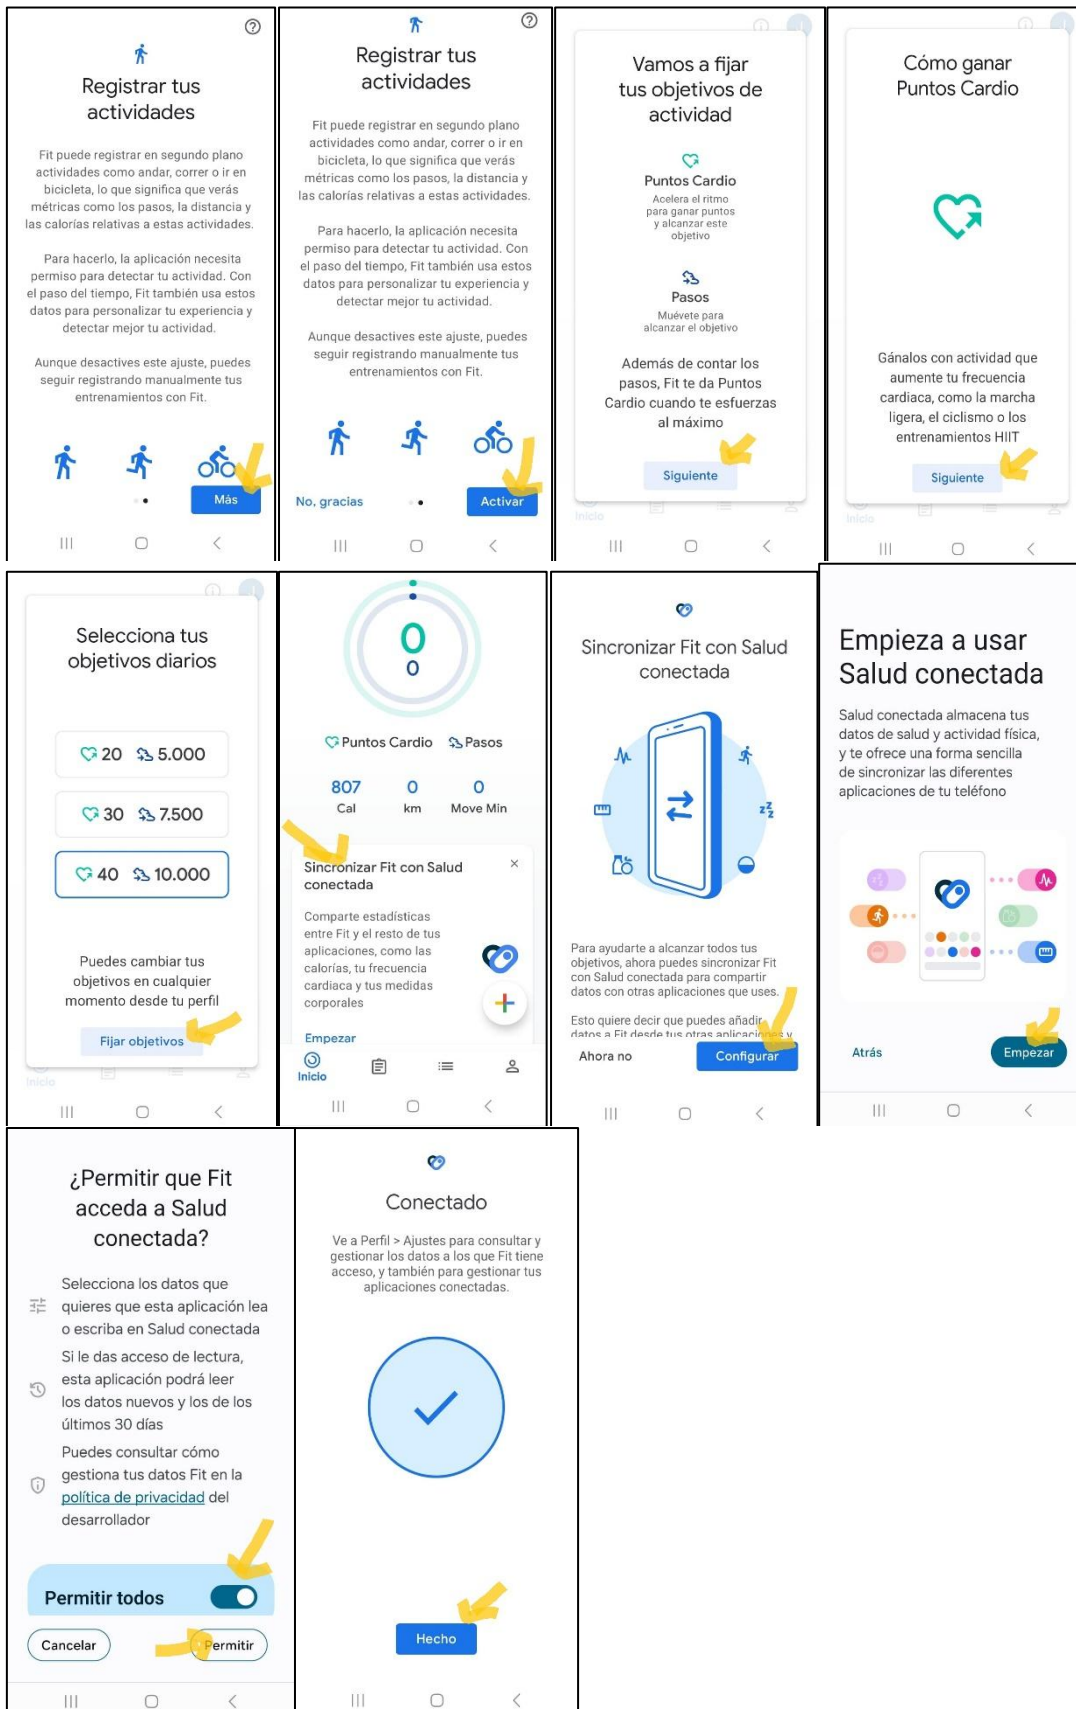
Registrar tus actividades

Fit puede registrar en segundo plano actividades como andar, correr o ir en bicicleta, lo que significa que verás métricas como los pasos, la distancia y las calorías relativas a estas actividades.

Para hacerlo, la aplicación necesita permiso para detectar tu actividad. Con el paso del tiempo, Fit también usa estos datos para personalizar tu experiencia y detectar mejor tu actividad.

Aunque desactives este ajuste, puedes seguir registrando manualmente tus entrenamientos con Fit.

Más

Registrar tus actividades

Fit puede registrar en segundo plano actividades como andar, correr o ir en bicicleta, lo que significa que verás métricas como los pasos, la distancia y las calorías relativas a estas actividades.

Para hacerlo, la aplicación necesita permiso para detectar tu actividad. Con el paso del tiempo, Fit también usa estos datos para personalizar tu experiencia y detectar mejor tu actividad.

Aunque desactives este ajuste, puedes seguir registrando manualmente tus entrenamientos con Fit.

No, gracias
Activar

Vamos a fijar tus objetivos de actividad

Puntos Cardio
Acelera el ritmo para ganar puntos y alcanzar este objetivo

Pasos
Muévete para alcanzar el objetivo

Además de contar los pasos, Fit te da Puntos Cardio cuando te esfuerzas al máximo

Siguiente

Cómo ganar Puntos Cardio

Gánalos con actividad que aumente tu frecuencia cardiaca, como la marcha ligera, el ciclismo o los entrenamientos HIIT

Siguiente

Selecciona tus objetivos diarios

20 5.000
30 7.500
40 10.000

Puedes cambiar tus objetivos en cualquier momento desde tu perfil

Fijar objetivos

0
0

Puntos Cardio Pasos

807 Cal
0 km
0 Move Min

Sincronizar Fit con Salud conectada

Comparte estadísticas entre Fit y el resto de tus aplicaciones, como las calorías, tu frecuencia cardiaca y tus medidas corporales

Empezar

Inicio

Sincronizar Fit con Salud conectada

Para ayudarte a alcanzar todos tus objetivos, ahora puedes sincronizar Fit con Salud conectada para compartir datos con otras aplicaciones que uses.

Esto quiere decir que puedes añadir datos a Fit desde tus otras aplicaciones y

Ahora no
Configurar

Empieza a usar Salud conectada

Salud conectada almacena tus datos de salud y actividad física, y te ofrece una forma sencilla de sincronizar las diferentes aplicaciones de tu teléfono

Atrás
Empezar

¿Permitir que Fit acceda a Salud conectada?

Selecciona los datos que quieres que esta aplicación lea o escriba en Salud conectada

Si le das acceso de lectura, esta aplicación podrá leer los datos nuevos y los de los últimos 30 días

Puedes consultar cómo gestiona tus datos Fit en la política de privacidad del desarrollador

Permitir todos

Cancelar
Permitir

Conectado

Ve a Perfil > Ajustes para consultar y gestionar los datos a los que Fit tiene acceso, y también para gestionar tus aplicaciones conectadas.

Hecho